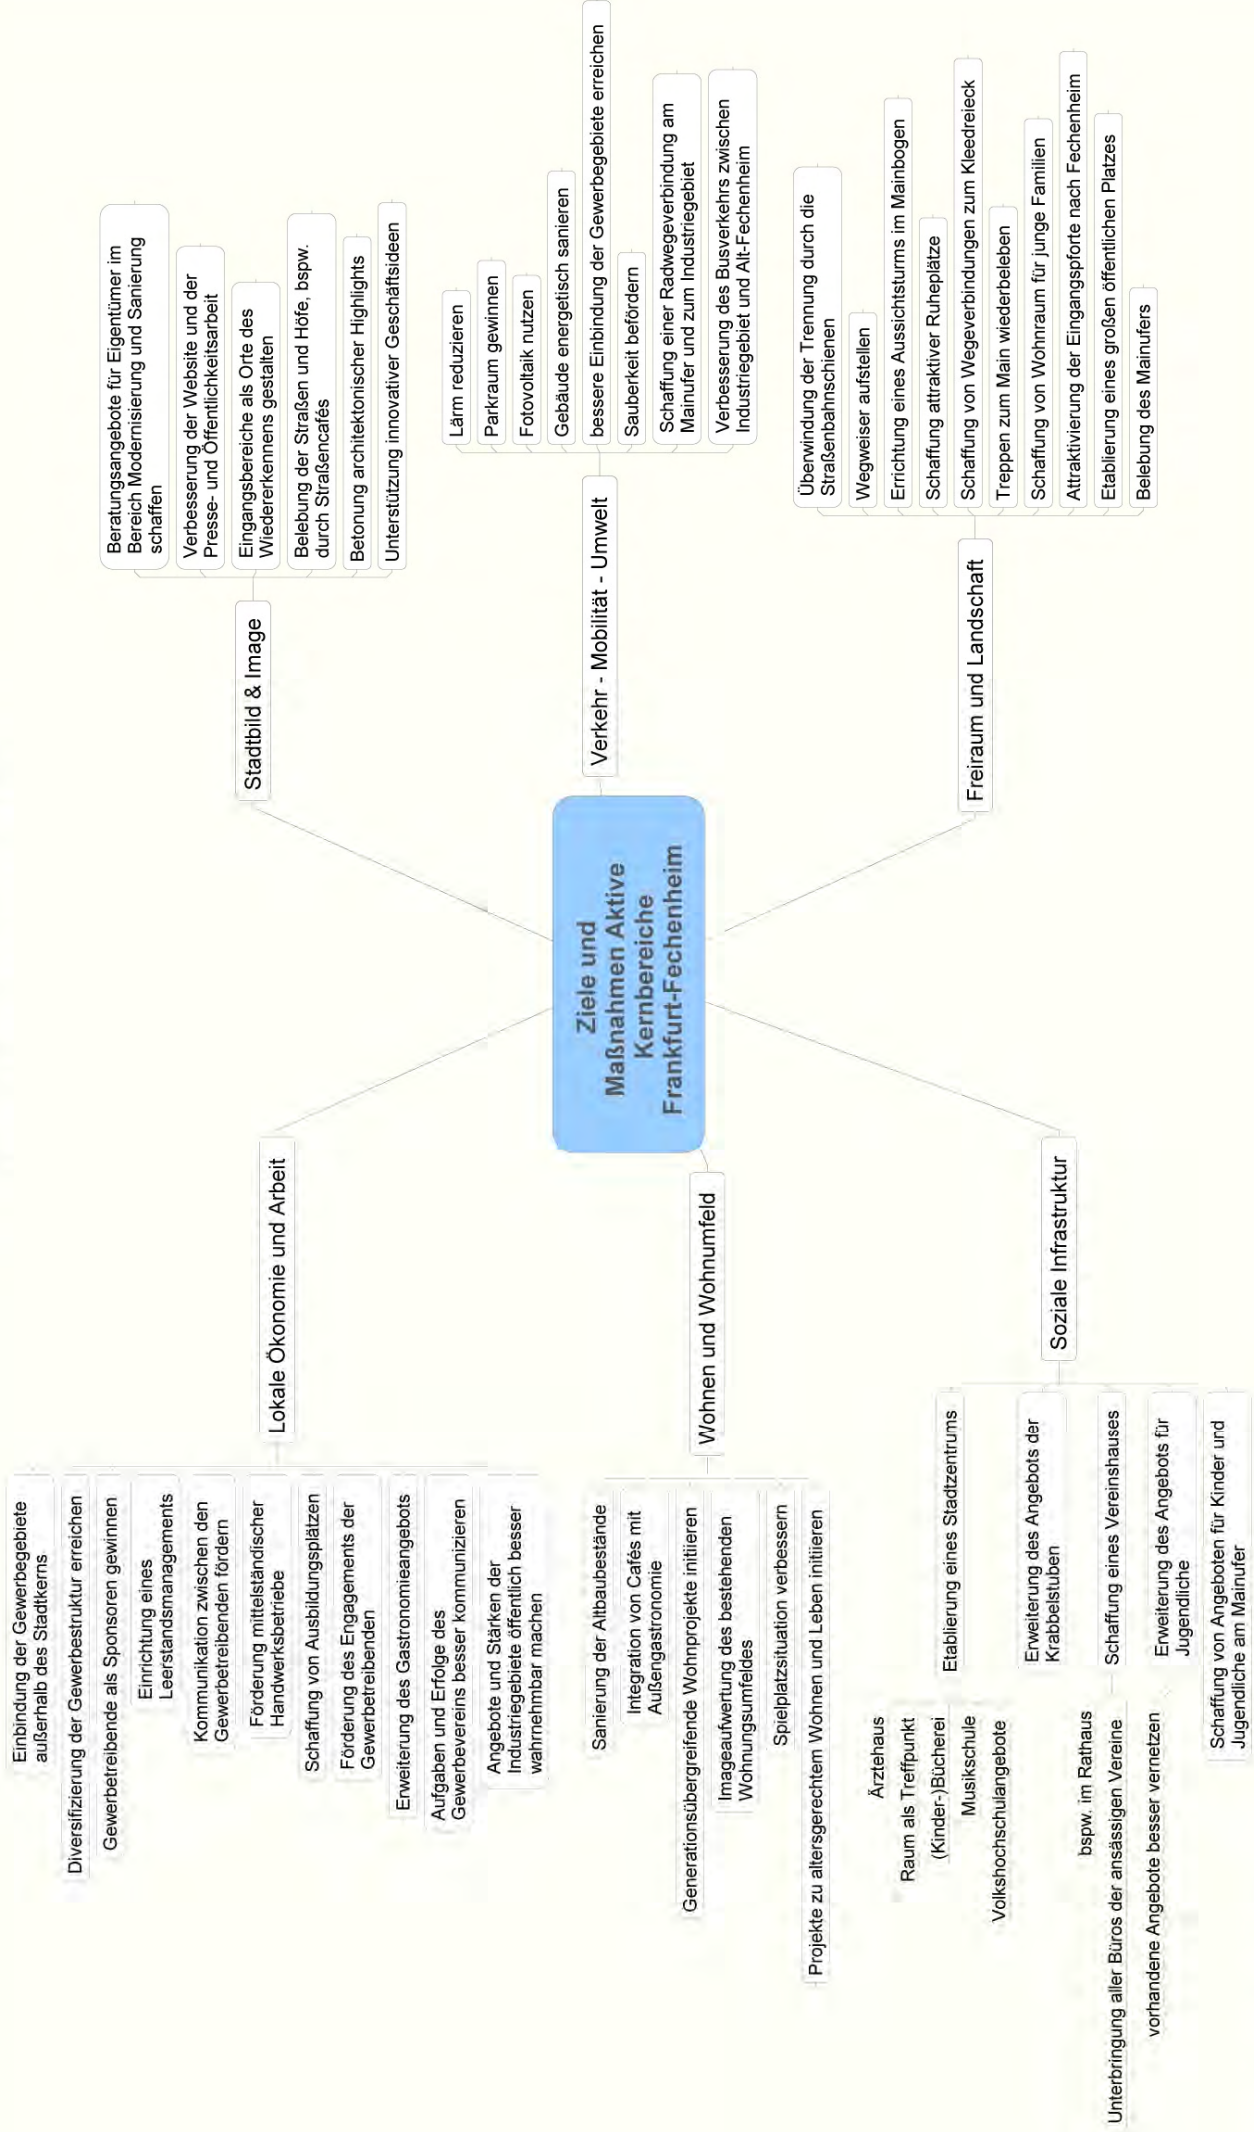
Ziele und Maßnahmen Aktive Kernbereiche Frankfurt-Fechenheim

Stadtbild & Image
Beratungsangebote für Eigentümer im Bereich Modernisierung und Sanierung schaffen
Verbesserung der Website und der Presse- und Öffentlichkeitsarbeit
Eingangsbereiche als Orte des Wiedererkennens gestalten
Belebung der Straßen und Höfe, bspw. durch Straßencafés
Betonung architektonischer Highlights
Unterstützung innovativer Geschäftsideen

Verkehr - Mobilität - Umwelt
Lärm reduzieren
Parkraum gewinnen
Fotovoltaik nutzen
Gebäude energetisch sanieren
bessere Einbindung der Gewerbegebiete erreichen
Sauberkeit befördern
Schaffung einer Radwegeverbindung am Mainufer und zum Industriegebiet
Verbesserung des Busverkehrs zwischen Industriegebiet und Alt-Fechenheim

Freiraum und Landschaft
Überwindung der Trennung durch die Straßenbahnschienen
Wegweiser aufstellen
Errichtung eines Aussichtsturms im Mainbogen
Schaffung attraktiver Ruheplätze
Schaffung von Wegeverbindungen zum Kleedreieck
Treppen zum Main wiederbeleben
Schaffung von Wohnraum für junge Familien
Attraktivierung der Eingangspforte nach Fechenheim
Etablierung eines großen öffentlichen Platzes
Belebung des Mainufers

Lokale Ökonomie und Arbeit
Einbindung der Gewerbegebiete außerhalb des Stadtkerns
Diversifizierung der Gewerbestruktur erreichen
Gewerbetreibende als Sponsoren gewinnen
Einrichtung eines Leerstandsmanagements
Kommunikation zwischen den Gewerbetreibenden fördern
Förderung mittelständischer Handwerksbetriebe
Schaffung von Ausbildungsplätzen
Förderung des Engagements der Gewerbetreibenden
Erweiterung des Gastronomieangebots
Aufgaben und Erfolge des Gewerbevereins besser kommunizieren
Angebote und Stärken der Industriegebiete öffentlich besser wahrnehmbar machen

Wohnen und Wohnumfeld
Sanierung der Altbaubestände
Integration von Cafés mit Außengastronomie
Generationsübergreifende Wohnprojekte initiieren
Imageaufwertung des bestehenden Wohnungsumfeldes
Spielplatzsituation verbessern
Projekte zu altersgerechtem Wohnen und Leben initiieren

Soziale Infrastruktur
Etablierung eines Stadtzentrums
Ärztehaus
Raum als Treffpunkt
(Kinder-)Bücherei
Musikschule
Volkshochschulangebote
Erweiterung des Angebots der Krabbelstuben
Schaffung eines Vereinshauses
bspw. im Rathaus
Unterbringung aller Büros der ansässigen Vereine
vorhandene Angebote besser vernetzen
Erweiterung des Angebots für Jugendliche
Schaffung von Angeboten für Kinder und Jugendliche am Mainufer